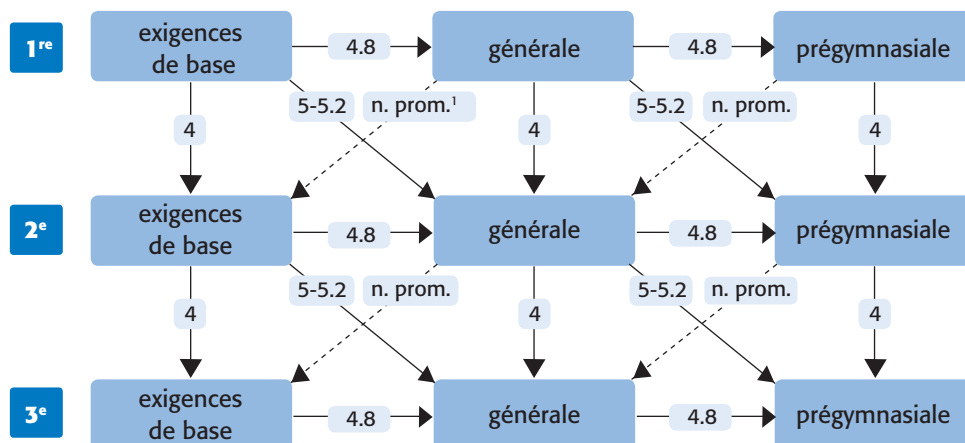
1$^{re}$

exigences de base

4.8

générale

4.8

prégymnasiale

5-5.2

n. prom.$^1$

5-5.2

n. prom.

4

4

4

2$^e$

exigences de base

4.8

générale

4.8

prégymnasiale

5-5.2

n. prom.

5-5.2

n. prom.

4

4

4

3$^e$

exigences de base

4.8

générale

4.8

prégymnasiale